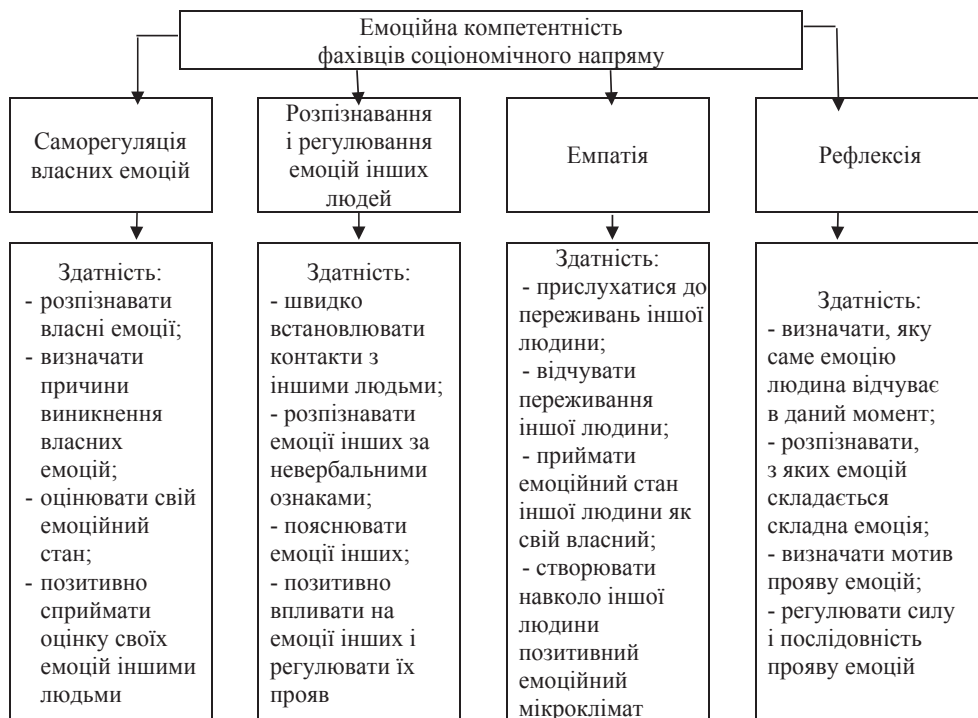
Емоційна компетентність фахівців соціономічного напряму

Саморегуляція власних емоцій

Розпізнавання і регулювання емоцій інших людей

Емпатія

Рефлексія

Здатність:
- розпізнавати власні емоції;
- визначати причини виникнення власних емоцій;
- оцінювати свій емоційний стан;
- позитивно сприймати оцінку своїх емоцій іншими людьми

Здатність:
- швидко встановлювати контакти з іншими людьми;
- розпізнавати емоції інших за невербальними ознаками;
- пояснювати емоції інших;
- позитивно впливати на емоції інших і регулювати їх прояв

Здатність:
- прислухатися до переживань іншої людини;
- відчувати переживання іншої людини;
- приймати емоційний стан іншої людини як свій власний;
- створювати навколо іншої людини позитивний емоційний мікроклімат

Здатність:
- визначати, яку саме емоцію людина відчуває в даний момент;
- розпізнавати, з яких емоцій складається складна емоція;
- визначати мотив прояву емоцій;
- регулювати силу і послідовність прояву емоцій